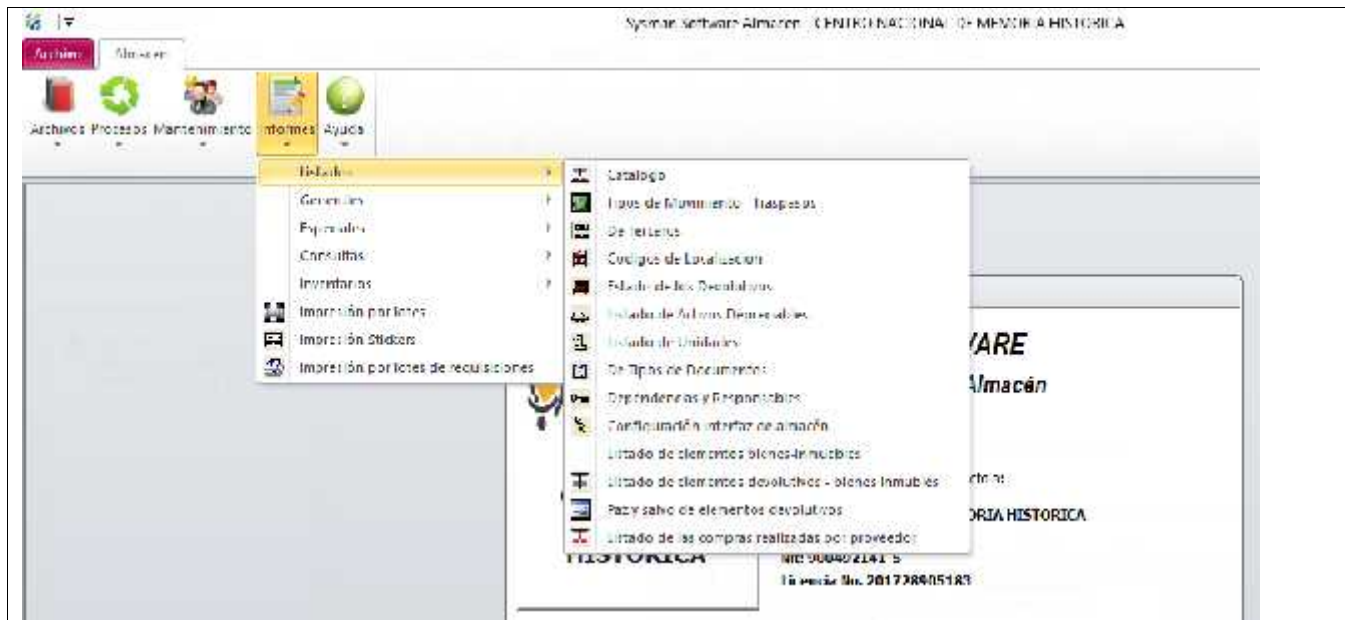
Sysman Software Almacen - CENTRO NACIONAL DE MEMORIA HISTORICA

Archivo Almacen

Archivos Procesos Mantenimiento Informes Ayuda

Listados
Generales
Especiales
Consultas
Inventarios
Impresión por lotes
Impresión Stickers
Impresión por lotes de requisiciones

Catalogo
Tipos de Movimiento - Traspasos
De terceros
Codigos de Localizacion
Estado de los Devolutivos
Estado de Activos Depreciables
Listado de Unidades
De Tipos de Documentos
Dependencias y Responsables
Configuración interfaz de almacén
Listado de elementos bienes-inmuebles
Listado de elementos devolutivos - bienes inmuebles
Paz y salvo de elementos devolutivos
Listado de las compras realizadas por proveedor

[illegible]ARE
Almacén
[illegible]cto:
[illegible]ORIA HISTORICA
HISTORICA
Nit 900492141-5
Licencia No. 201728905183